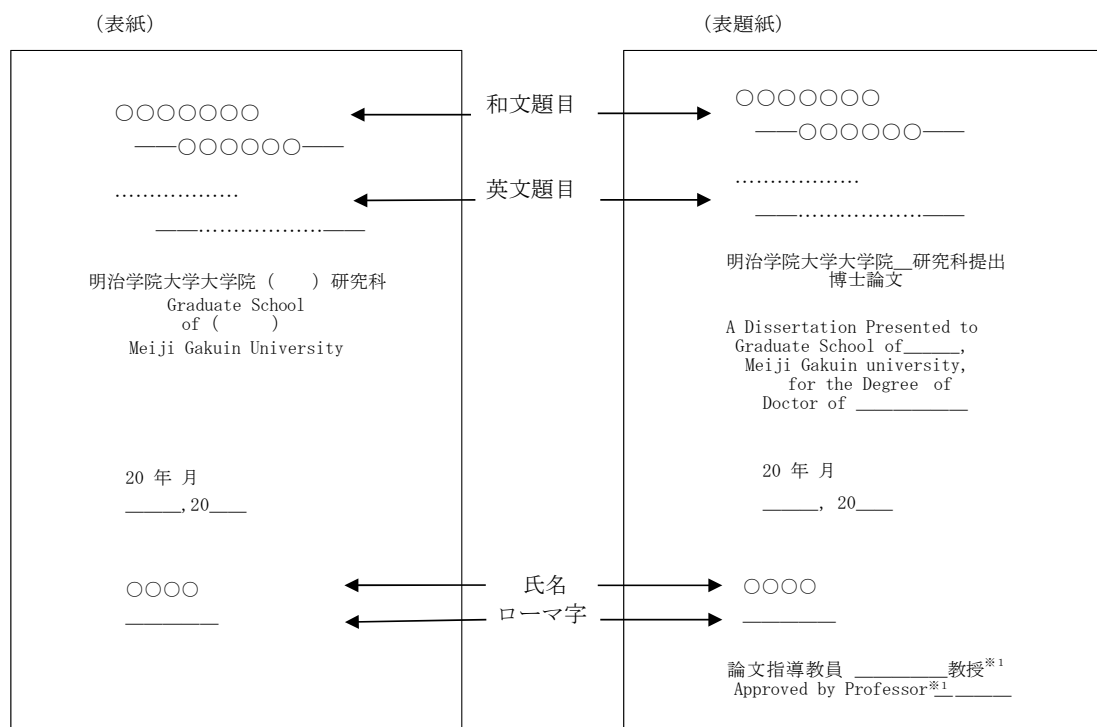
（表紙）

〇〇〇〇〇〇〇

——〇〇〇〇〇〇——

………………

——………………——

明治学院大学大学院（　）研究科
Graduate School
of (　　)
Meiji Gakuin University

20 年 月
______,20____

〇〇〇〇
_________

和文題目

英文題目

氏名

ローマ字

（表題紙）

〇〇〇〇〇〇〇

——〇〇〇〇〇〇——

………………

——………………——

明治学院大学大学院__研究科提出
博士論文

A Dissertation Presented to
Graduate School of______,
Meiji Gakuin university,
for the Degree of
Doctor of ____________

20 年 月
______, 20____

〇〇〇〇
_________

論文指導教員 _________教授$^{※1}$
Approved by Professor$^{※1}$_______